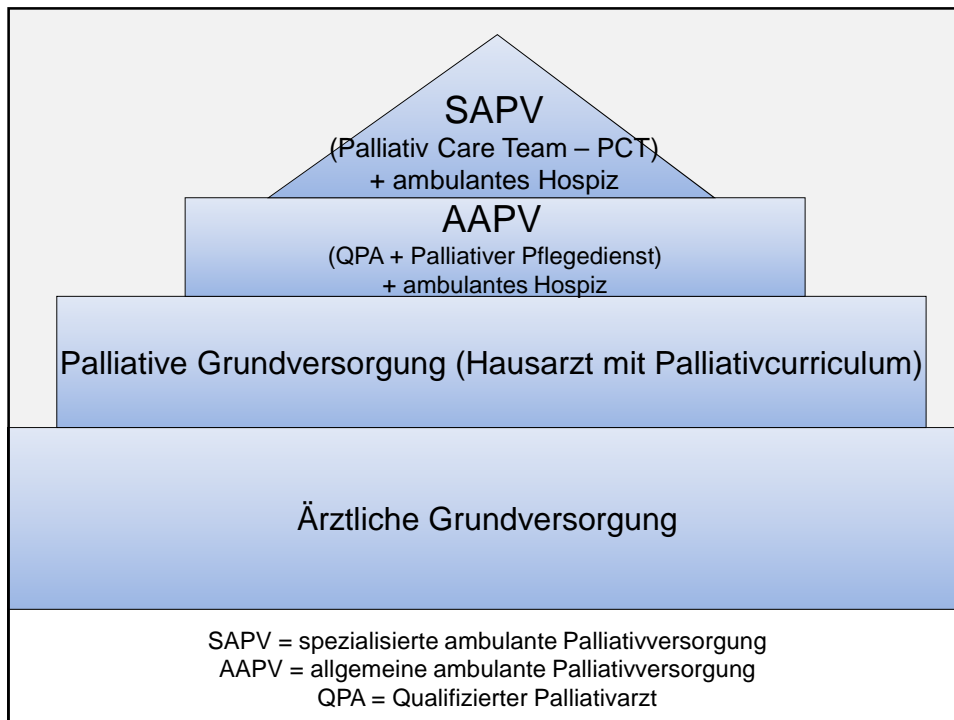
SAPV
(Palliativ Care Team – PCT)
+ ambulantes Hospiz

AAPV
(QPA + Palliativer Pflegedienst)
+ ambulantes Hospiz

Palliative Grundversorgung (Hausarzt mit Palliativcurriculum)

Ärztliche Grundversorgung

SAPV = spezialisierte ambulante Palliativversorgung
AAPV = allgemeine ambulante Palliativversorgung
QPA = Qualifizierter Palliativarzt